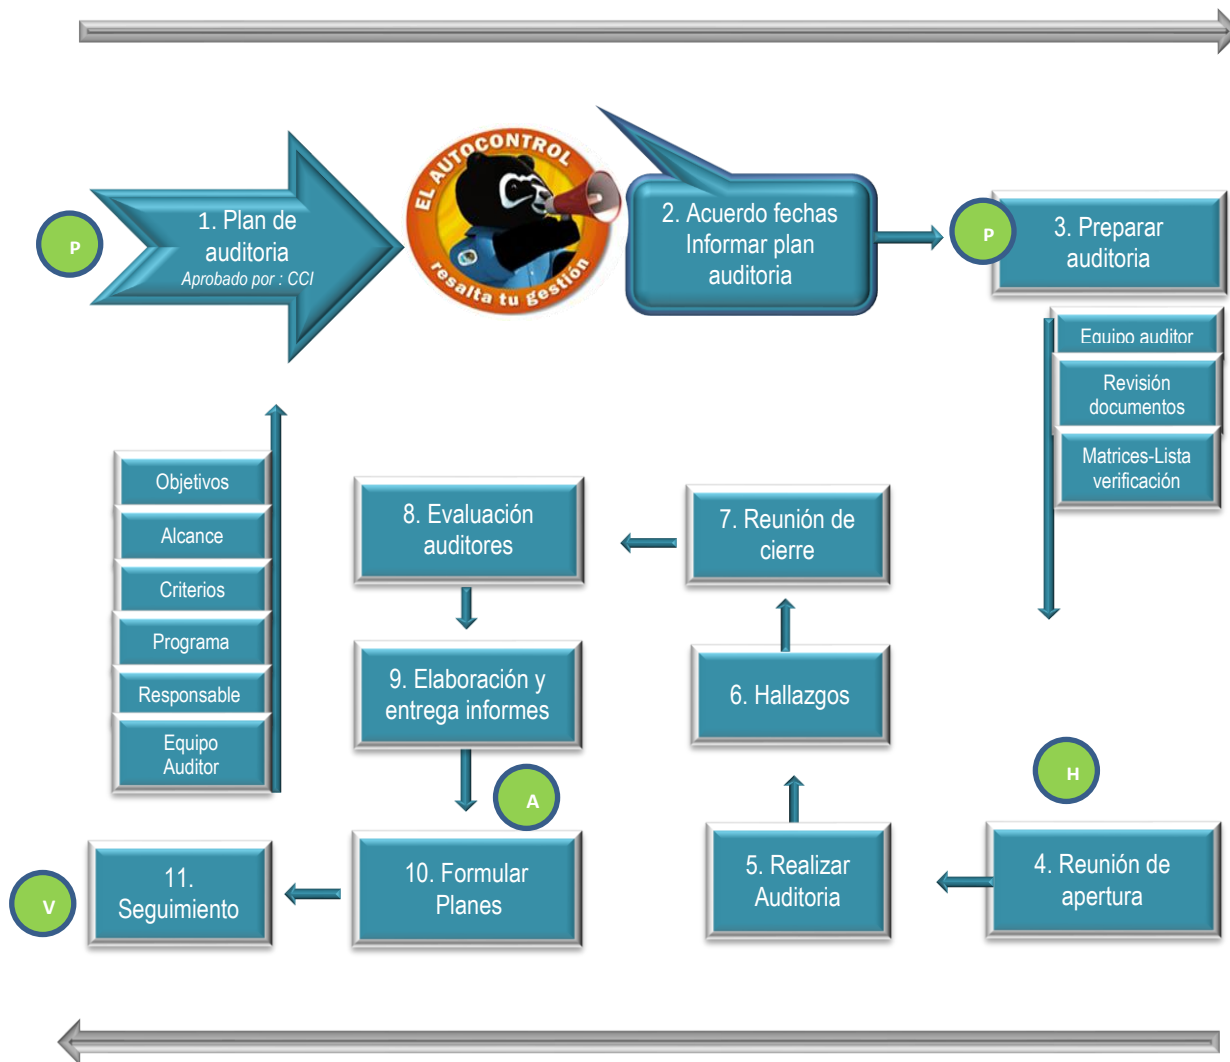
P

1. Plan de auditoria
Aprobado por : CCI

EL AUTOCONTROL
resalta tu gestión

2. Acuerdo fechas Informar plan auditoria

P

3. Preparar auditoria

Equipo auditor

Revisión documentos

Matrices-Lista verificación

Objetivos

Alcance

Criterios

Programa

Responsable

Equipo Auditor

8. Evaluación auditores

7. Reunión de cierre

9. Elaboración y entrega informes

6. Hallazgos

H

A

V

11. Seguimiento

10. Formular Planes

5. Realizar Auditoria

4. Reunión de apertura